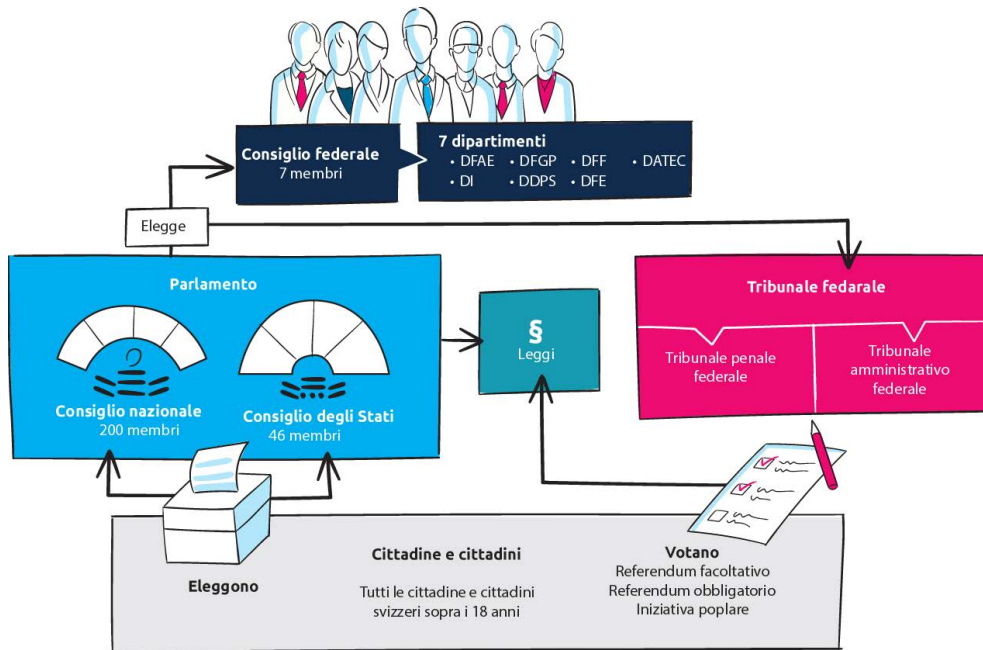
Consiglio federale
7 membri

7 dipartimenti
• DFAE • DFGP • DFF • DATEC
• DI • DDPS • DFE

Elegge

Parlamento

Consiglio nazionale
200 membri

Consiglio degli Stati
46 membri

§
Leggi

Tribunale fedarale

Tribunale penale federale

Tribunale amministrativo federale

Eleggono

Cittadine e cittadini

Tutti le cittadine e cittadini svizzeri sopra i 18 anni

Votano
Referendum facoltativo
Referendum obbligatorio
Iniziativa poplare